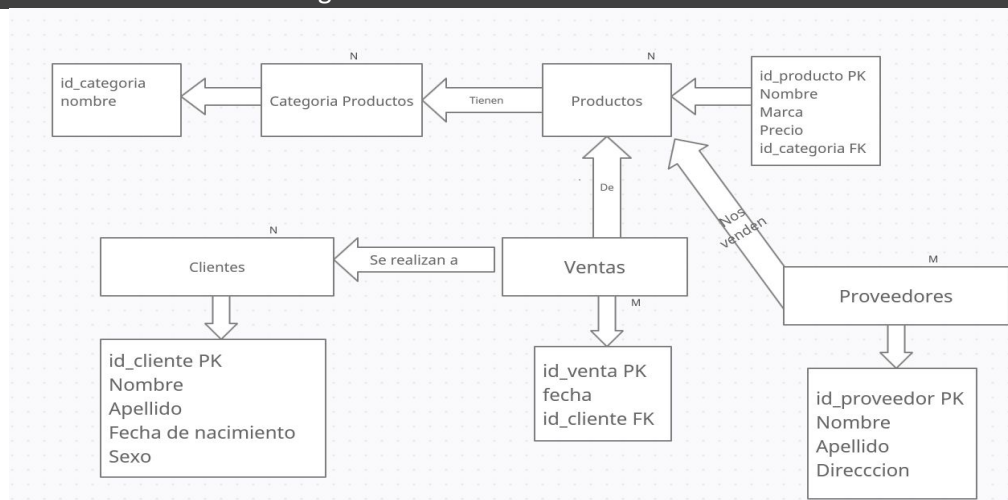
N

N

id_categoria
nombre

Categoria Productos

Tienen

Productos

id_producto PK
Nombre
Marca
Precio
id_categoria FK

De

Nos venden

N

Clientes

Se realizan a

Ventas

M

M

Proveedores

id_cliente PK
Nombre
Apellido
Fecha de nacimiento
Sexo

id_venta PK
fecha
id_cliente FK

id_proveedor PK
Nombre
Apellido
Direccion